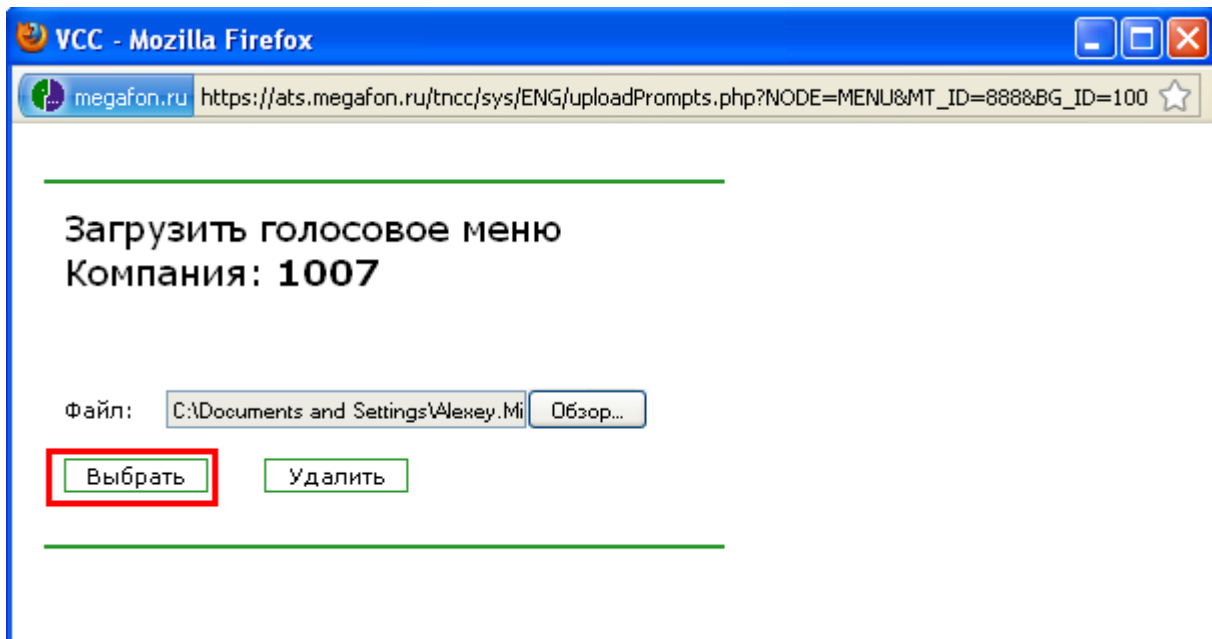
VCC - Mozilla Firefox

megafon.ru https://ats.megafon.ru/tncc/sys/ENG/uploadPrompts.php?NODE=MENU&MT_ID=888&BG_ID=100

Загрузить голосовое меню
Компания: **1007**

Файл: C:\Documents and Settings\Alexey.Mi Обзор...

Выбрать Удалить